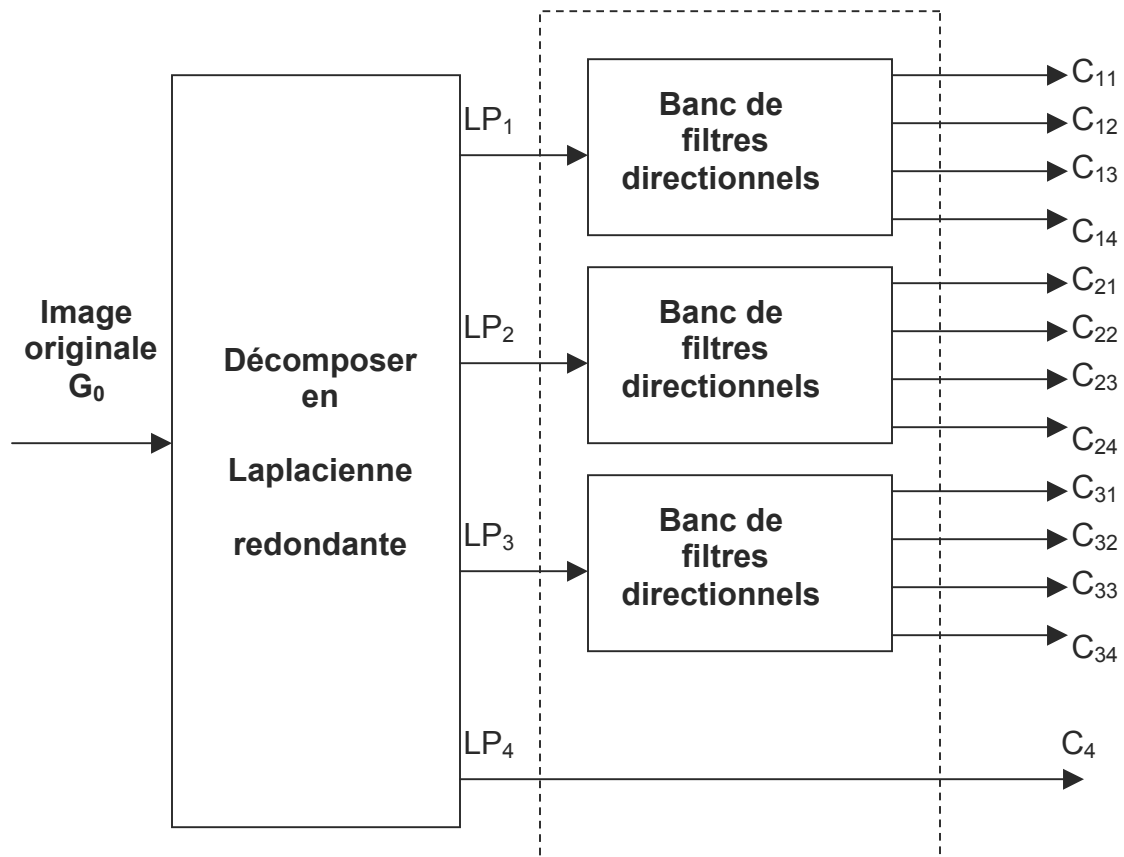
Image originale $G_0$

Décomposer en Laplacienne redondante

$LP_1$

Banc de filtres directionnels

$C_{11}$
$C_{12}$
$C_{13}$
$C_{14}$

$LP_2$

Banc de filtres directionnels

$C_{21}$
$C_{22}$
$C_{23}$
$C_{24}$

$LP_3$

Banc de filtres directionnels

$C_{31}$
$C_{32}$
$C_{33}$
$C_{34}$

$LP_4$

$C_4$